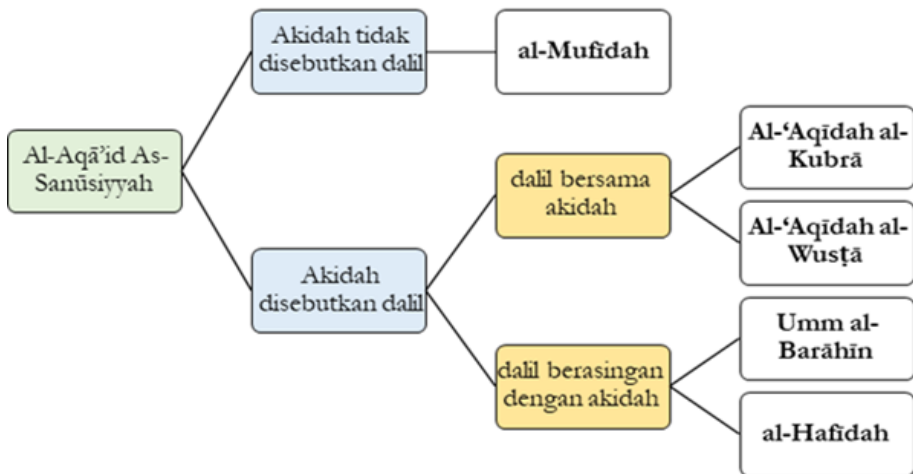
Al-Aqā'id As-Sanūsiyyah

Akidah tidak disebutkan dalil

al-Mufīdah

Akidah disebutkan dalil

dalil bersama akidah

Al-'Aqīdah al-Kubrā

Al-'Aqīdah al-Wusṭā

dalil berasingan dengan akidah

Umm al-Barāhīn

al-Hafīdah